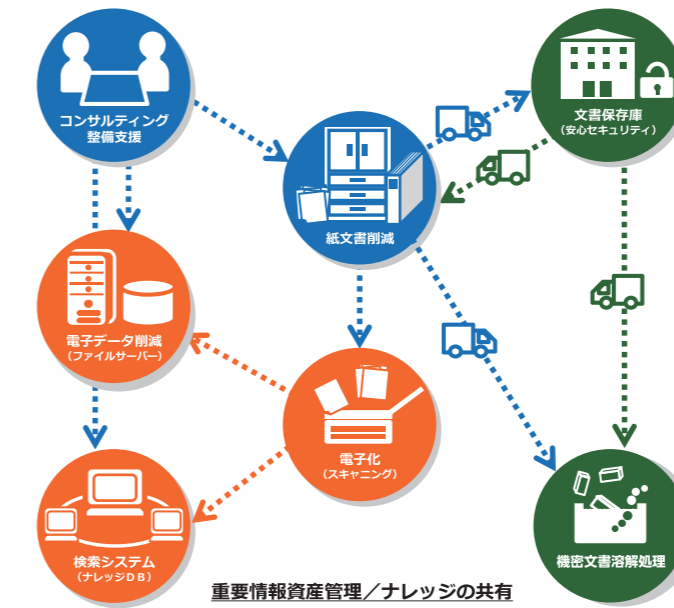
コンサルティング
整備支援

紙文書削減

文書保存庫
（安心セキュリティ）

電子データ削減
（ファイルサーバー）

電子化
（スキャニング）

検索システム
（ナレッジＤＢ）

機密文書溶解処理

重要情報資産管理／ナレッジの共有